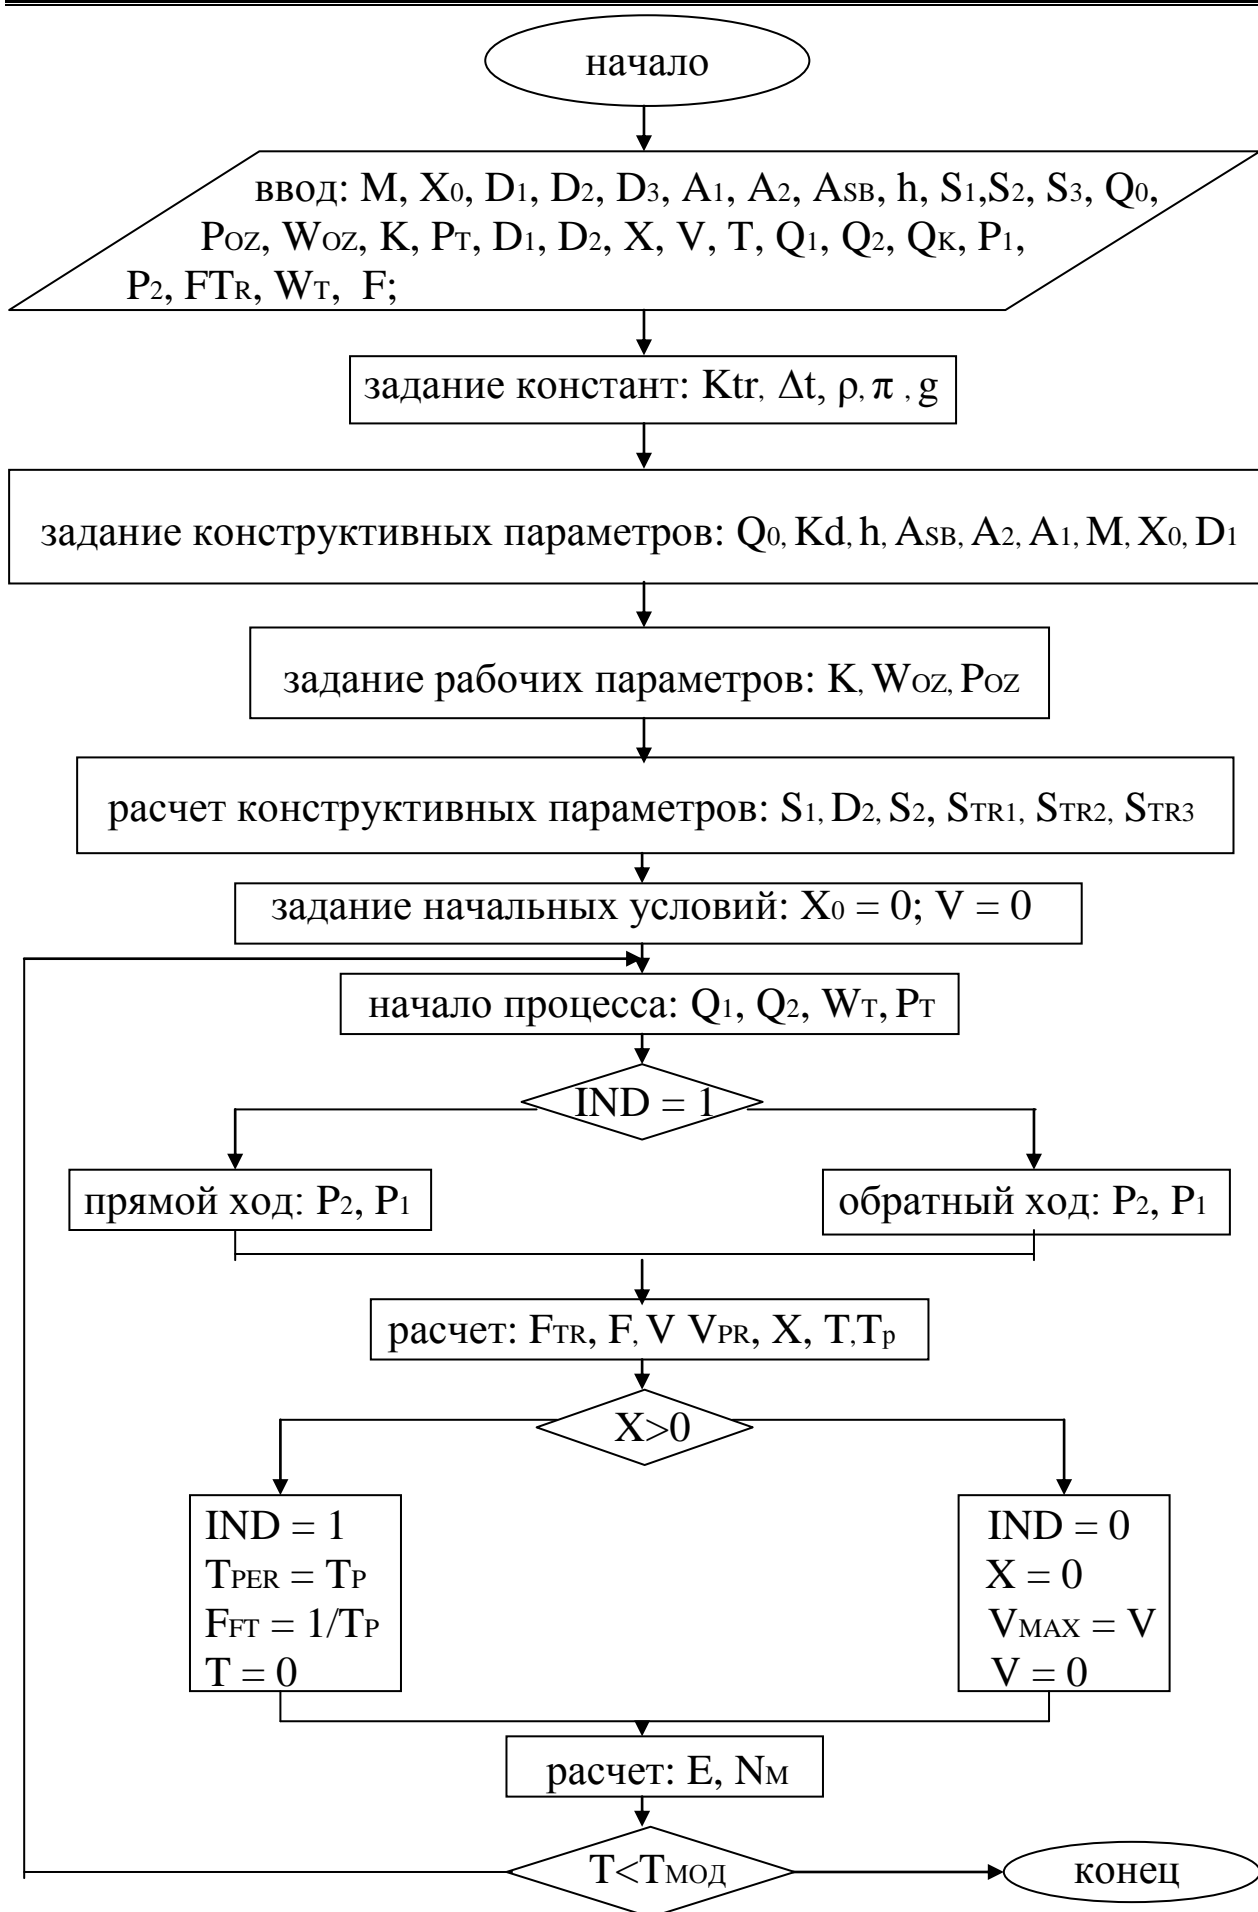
начало

ввод: M, $X_0$, $D_1$, $D_2$, $D_3$, $A_1$, $A_2$, $A_{SB}$, h, $S_1$,$S_2$, $S_3$, $Q_0$, $P_{OZ}$, $W_{OZ}$, K, $P_T$, $D_1$, $D_2$, X, V, T, $Q_1$, $Q_2$, $Q_K$, $P_1$, $P_2$, $FT_R$, $W_T$, F;

задание констант: Ktr, $\Delta t$, $\rho$, $\pi$ , g

задание конструктивных параметров: $Q_0$, Kd, h, $A_{SB}$, $A_2$, $A_1$, M, $X_0$, $D_1$

задание рабочих параметров: K, $W_{OZ}$, $P_{OZ}$

расчет конструктивных параметров: $S_1$, $D_2$, $S_2$, $S_{TR1}$, $S_{TR2}$, $S_{TR3}$

задание начальных условий: $X_0 = 0$; V = 0

начало процесса: $Q_1$, $Q_2$, $W_T$, $P_T$

IND = 1

прямой ход: $P_2$, $P_1$

обратный ход: $P_2$, $P_1$

расчет: $F_{TR}$, F, V $V_{PR}$, X, T,$T_p$

X>0

IND = 1
$T_{PER} = T_P$
$F_{FT} = 1/T_P$
T = 0

IND = 0
X = 0
$V_{MAX} = V$
V = 0

расчет: E, $N_M$

T<$T_{МОД}$

конец